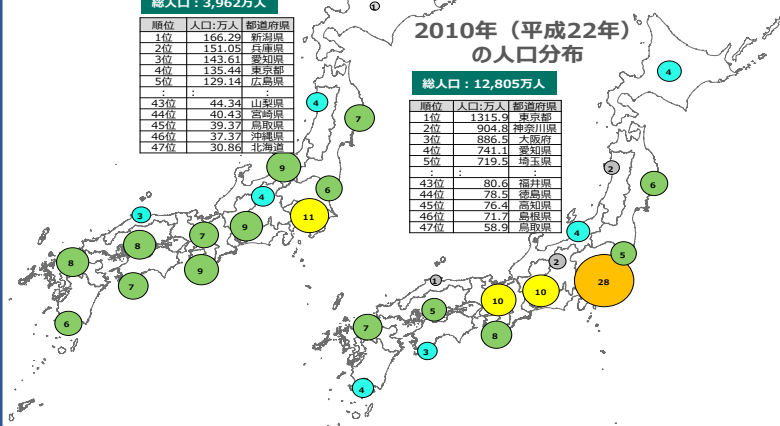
総人口：3,962万人

| 順位 | 人口：万人 | 都道府県 |
|---|---|---|
| 1位 | 166.29 | 新潟県 |
| 2位 | 151.05 | 兵庫県 |
| 3位 | 143.61 | 愛知県 |
| 4位 | 135.44 | 東京都 |
| 5位 | 129.14 | 広島県 |
| ： | ： | ： |
| 43位 | 44.34 | 山梨県 |
| 44位 | 40.43 | 宮崎県 |
| 45位 | 39.37 | 鳥取県 |
| 46位 | 37.37 | 沖縄県 |
| 47位 | 30.86 | 北海道 |

2010年（平成22年）の人口分布

総人口：12,805万人

| 順位 | 人口：万人 | 都道府県 |
|---|---|---|
| 1位 | 1315.9 | 東京都 |
| 2位 | 904.8 | 神奈川県 |
| 3位 | 886.5 | 大阪府 |
| 4位 | 741.1 | 愛知県 |
| 5位 | 719.5 | 埼玉県 |
| ： | ： | ： |
| 43位 | 80.6 | 福井県 |
| 44位 | 78.5 | 徳島県 |
| 45位 | 76.4 | 高知県 |
| 46位 | 71.7 | 島根県 |
| 47位 | 58.9 | 鳥取県 |

1 4 7 9 6 4 11 3 8 7 9 8 7 9 6

4 2 6 4 5 2 28 1 10 10 5 7 8 3 4